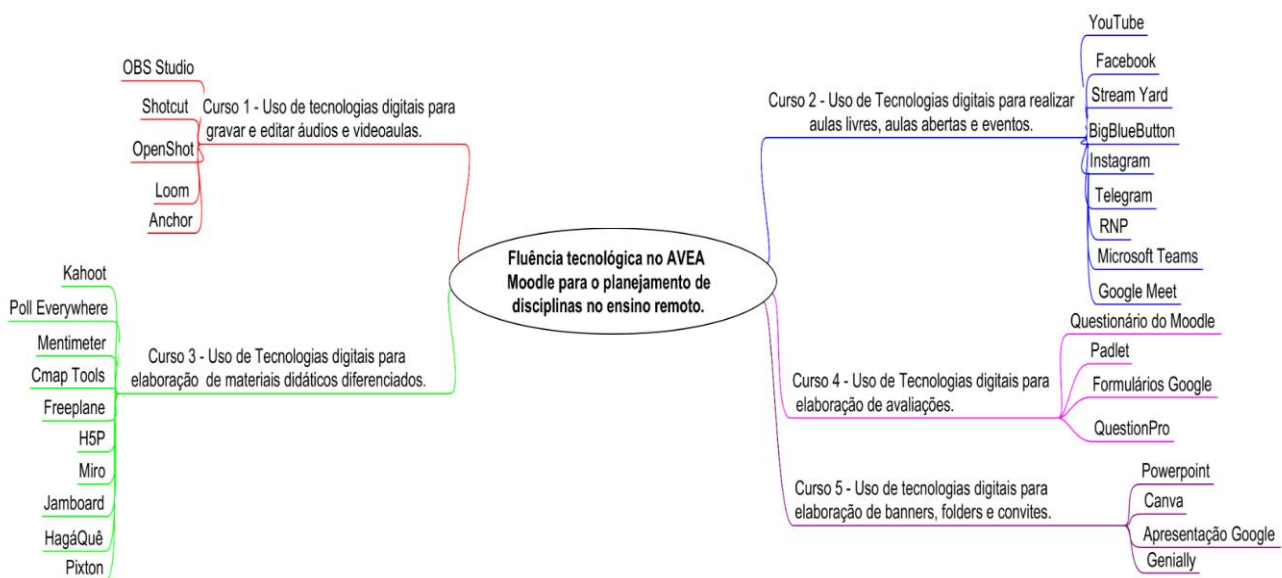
Fluência tecnológica no AVEA Moodle para o planejamento de disciplinas no ensino remoto.

Curso 1 - Uso de tecnologias digitais para gravar e editar áudios e videoaulas.

OBS Studio
Shotcut
OpenShot
Loom
Anchor

Curso 2 - Uso de Tecnologias digitais para realizar aulas livres, aulas abertas e eventos.

YouTube
Facebook
Stream Yard
BigBlueButton
Instagram
Telegram
RNP
Microsoft Teams
Google Meet

Curso 3 - Uso de Tecnologias digitais para elaboração de materiais didáticos diferenciados.

Kahoot
Poll Everywhere
Mentimeter
Cmap Tools
Freeplane
H5P
Miro
Jamboard
HagáQuê
Pixton

Curso 4 - Uso de Tecnologias digitais para elaboração de avaliações.

Questionário do Moodle
Padlet
Formulários Google
QuestionPro

Curso 5 - Uso de tecnologias digitais para elaboração de banners, folders e convites.

Powerpoint
Canva
Apresentação Google
Genially